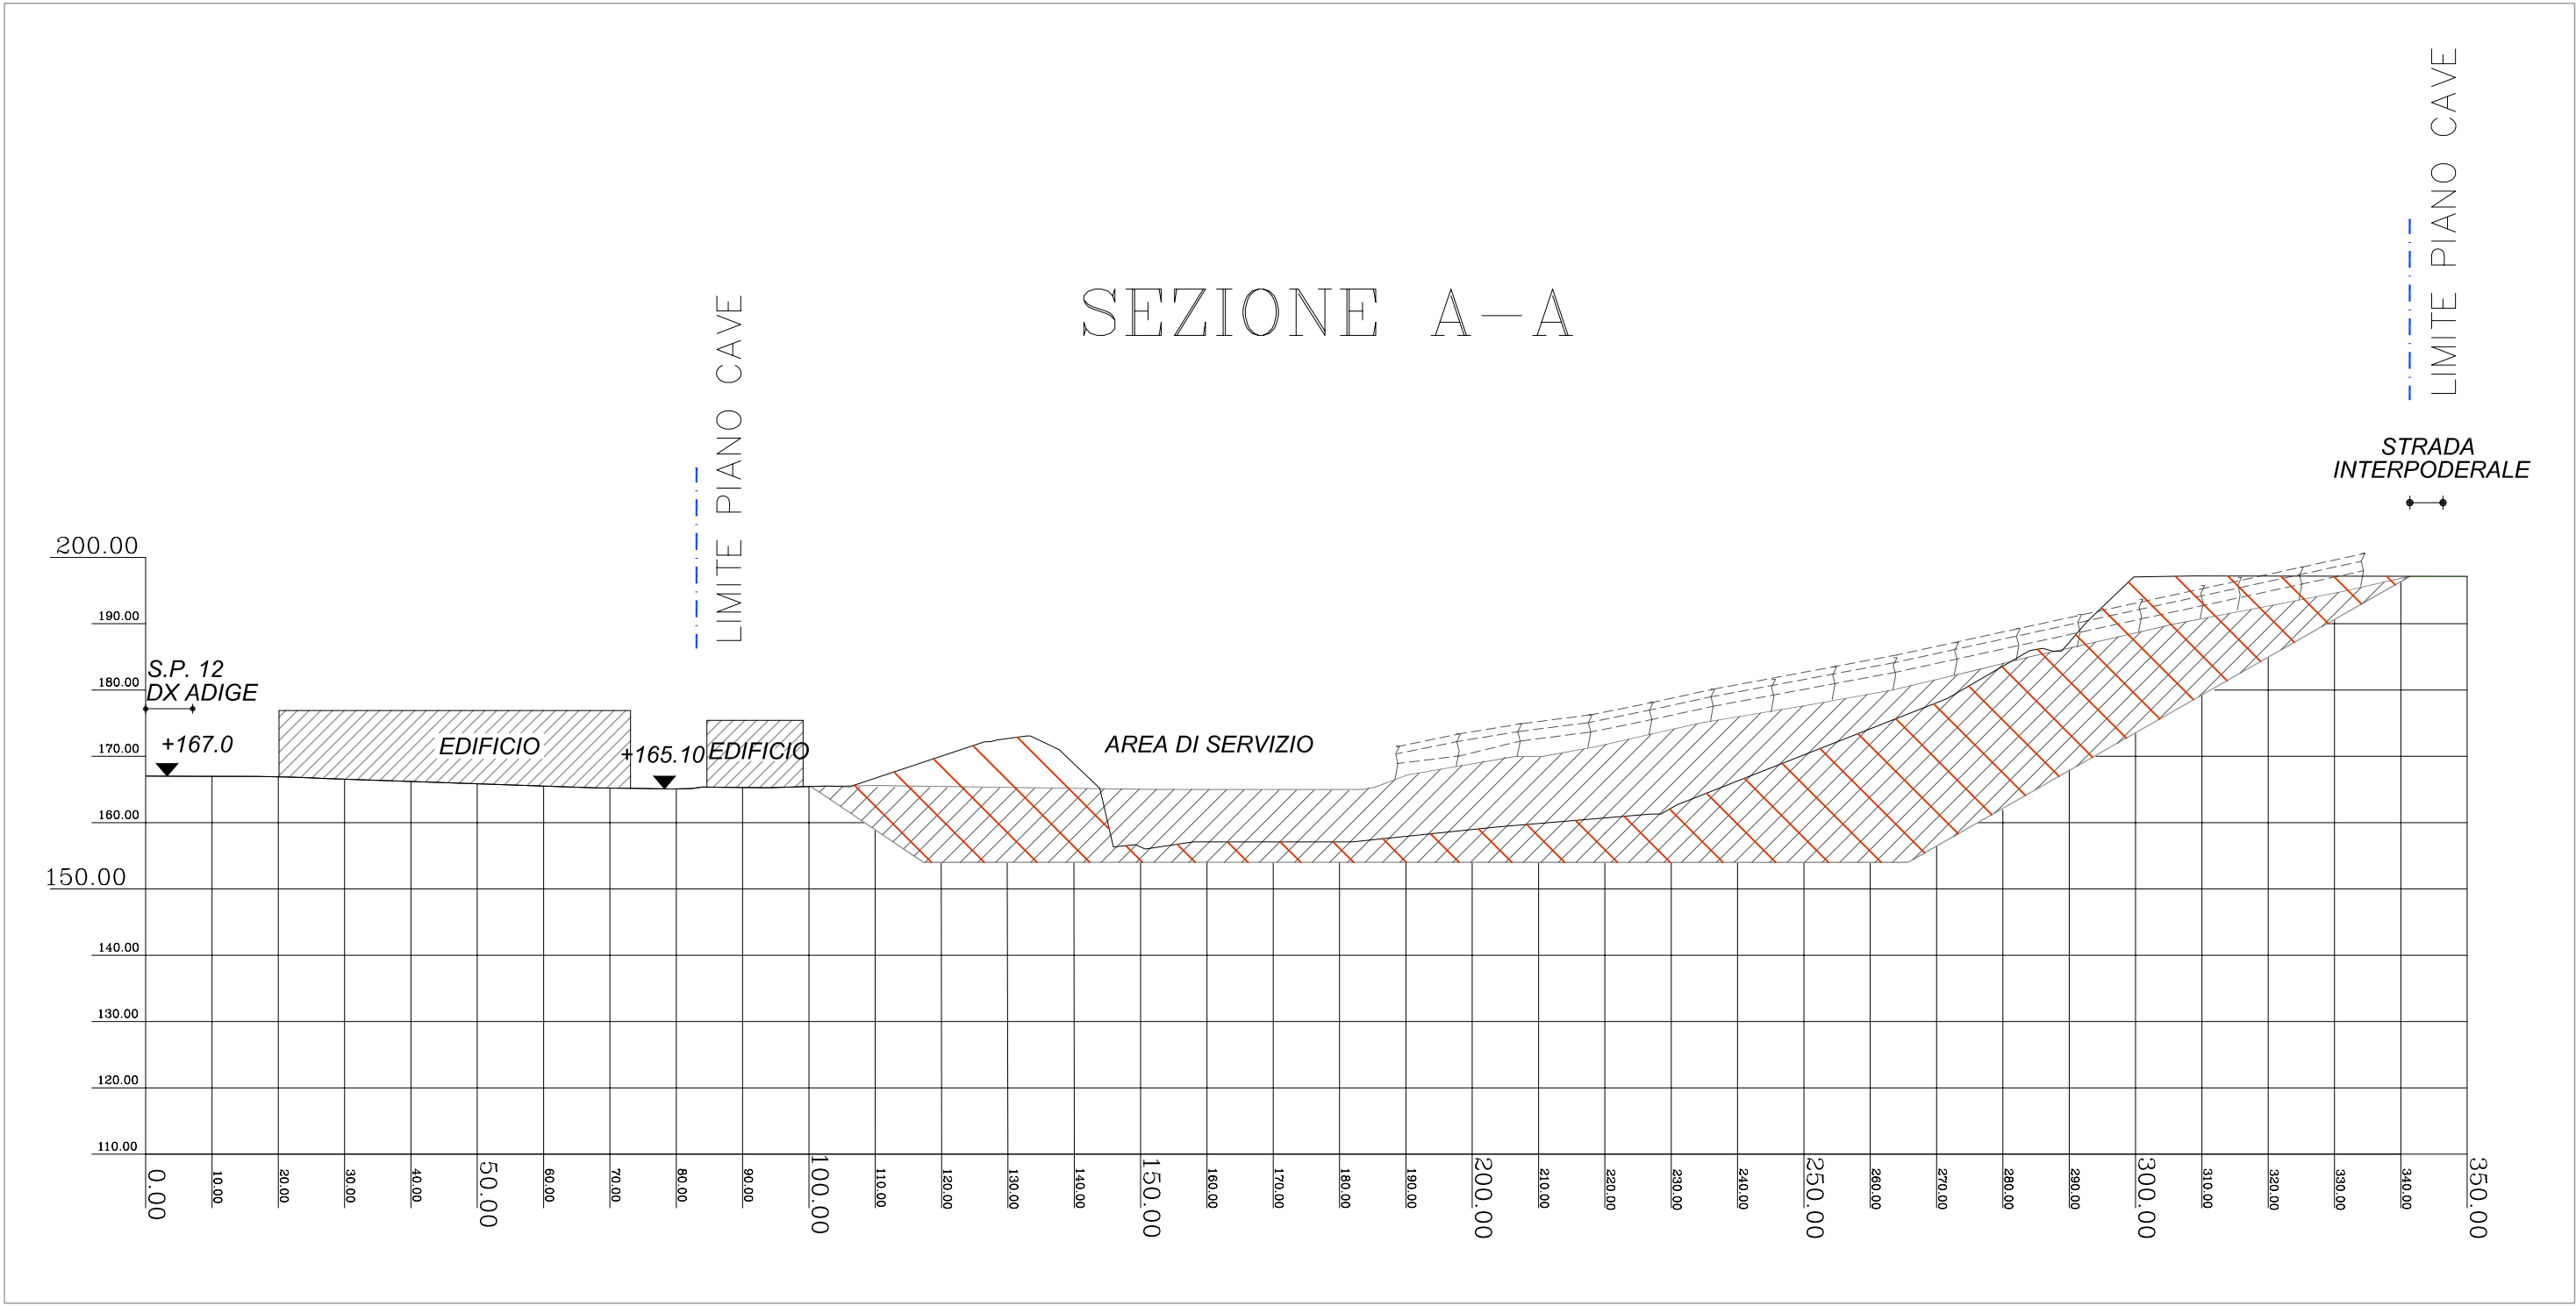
SEZIONE A–A

LIMITE PIANO CAVE

LIMITE PIANO CAVE

STRADA INTERPODERALE

200.00
190.00
180.00
170.00
160.00
150.00
140.00
130.00
120.00
110.00

S.P. 12
DX ADIGE

+167.0

EDIFICIO

+165.10

EDIFICIO

AREA DI SERVIZIO

0.00
10.00
20.00
30.00
40.00
50.00
60.00
70.00
80.00
90.00
100.00
110.00
120.00
130.00
140.00
150.00
160.00
170.00
180.00
190.00
200.00
210.00
220.00
230.00
240.00
250.00
260.00
270.00
280.00
290.00
300.00
310.00
320.00
330.00
340.00
350.00